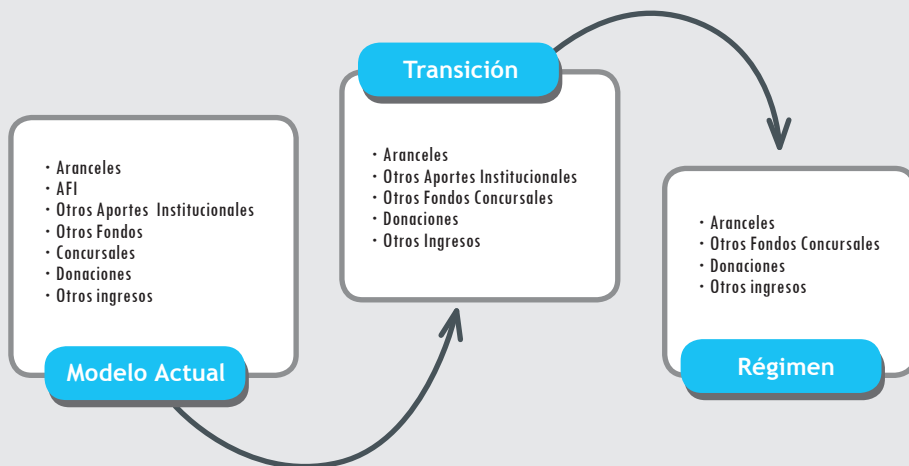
• Aranceles
• AFI
• Otros Aportes Institucionales
• Otros Fondos
• Concursales
• Donaciones
• Otros ingresos

Modelo Actual

Transición

• Aranceles
• Otros Aportes Institucionales
• Otros Fondos Concursales
• Donaciones
• Otros Ingresos

• Aranceles
• Otros Fondos Concursales
• Donaciones
• Otros ingresos

Régimen